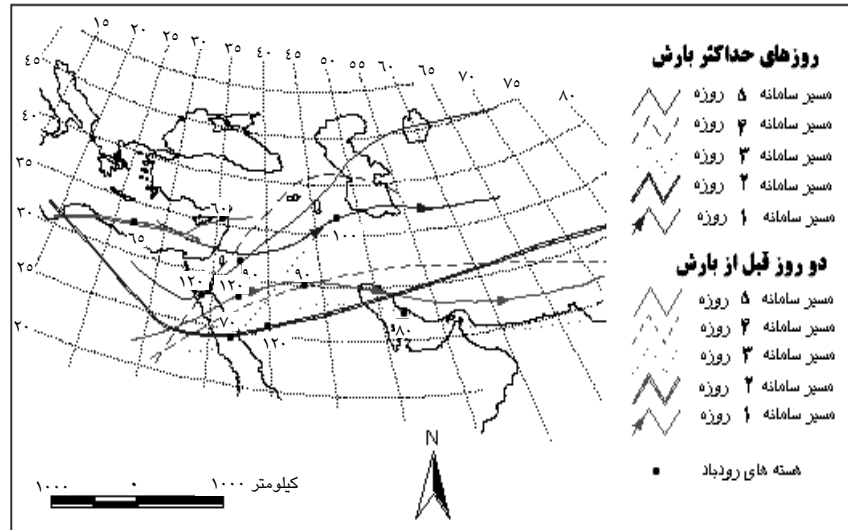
۱۵ ۲۰ ۲۵ ۳۰ ۳۵ ۴۰ ۴۵ ۵۰ ۵۵ ۶۰ ۶۵ ۷۰ ۷۵ ۸۰

۴۵
۴۰
۳۵
۳۰
۲۵
۲۰

روزهای حداکثر بارش
مسیر سامانه ۵ روزه
مسیر سامانه ۴ روزه
مسیر سامانه ۳ روزه
مسیر سامانه ۲ روزه
مسیر سامانه ۱ روزه

دو روز قبل از بارش
مسیر سامانه ۵ روزه
مسیر سامانه ۴ روزه
مسیر سامانه ۳ روزه
مسیر سامانه ۲ روزه
مسیر سامانه ۱ روزه

۶۰
۶۵
۱۰۰
۹۰
۹۰
۱۲۰
۱۲۰
۷۰
۸۰
۱۲۰

N

هسته های رودباد

کیلومتر ۱۰۰۰ ۰ ۱۰۰۰